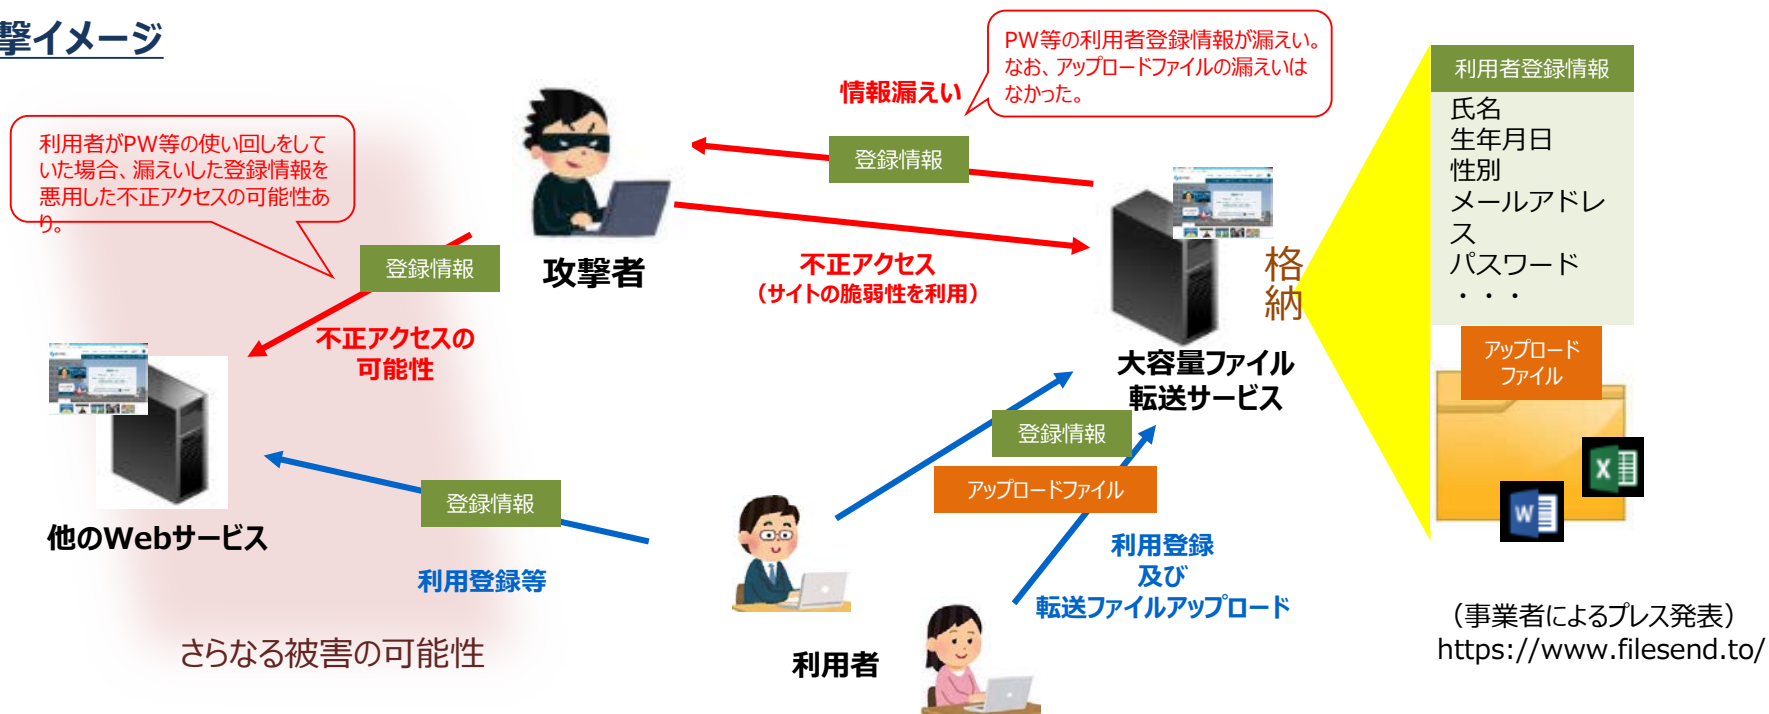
撃イメージ

利用者がPW等の使い回しをしていた場合、漏えいした登録情報を悪用した不正アクセスの可能性あり。

情報漏えい

PW等の利用者登録情報が漏えい。なお、アップロードファイルの漏えいはなかった。

利用者登録情報

氏名
生年月日
性別
メールアドレス
パスワード
・・・

登録情報

攻撃者

登録情報

不正アクセス
（サイトの脆弱性を利用）

格納

不正アクセスの可能性

大容量ファイル転送サービス

アップロードファイル

登録情報

アップロードファイル

他のWebサービス

登録情報

利用登録及び転送ファイルアップロード

利用登録等

（事業者によるプレス発表）
https://www.filesend.to/

さらなる被害の可能性

利用者